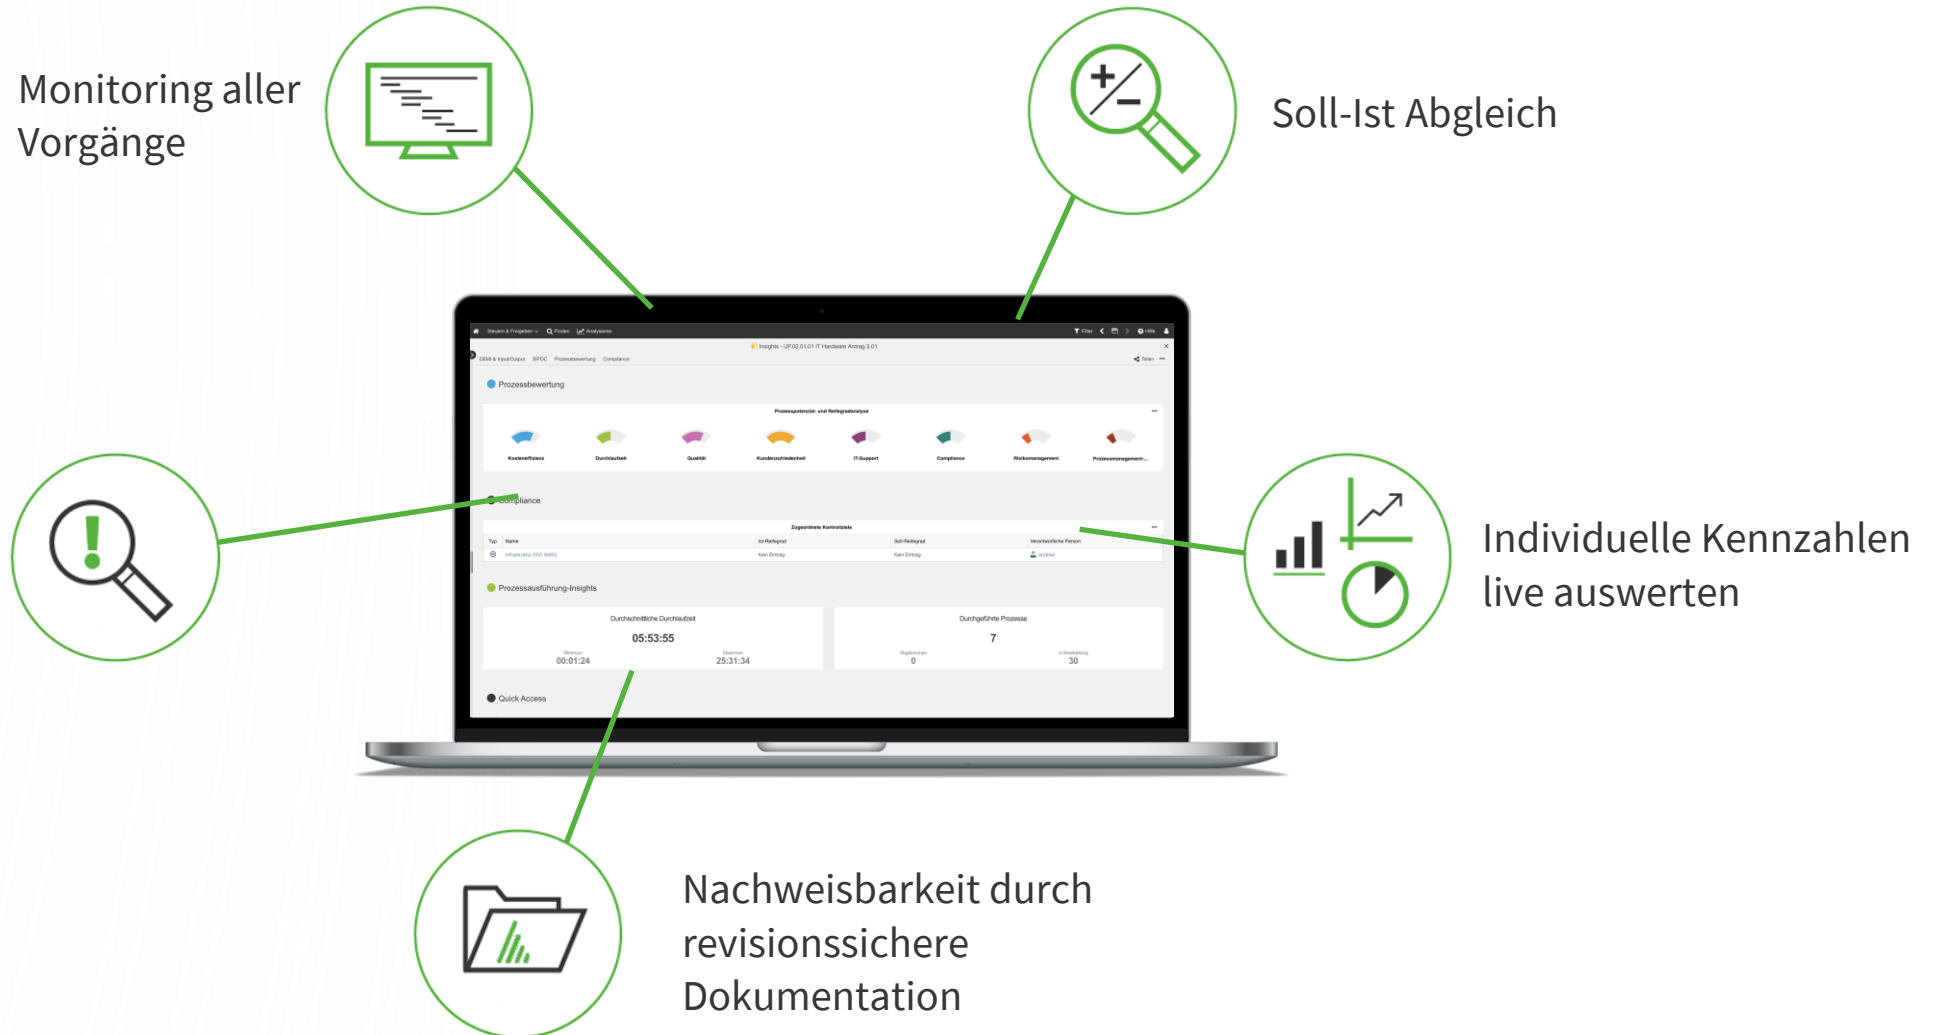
Monitoring aller Vorgänge

Soll-Ist Abgleich

Steuern & Freigeben Finden Analysieren Filter Hilfe

Insights - UP.02.01.01 IT Hardware Antrag 3.01

DEMI & Input/Output SIPOC Prozessbewertung Compliance Teilen

Prozessbewertung

Prozesspotenzial- und Reifegradanalyse

Kosteneffizienz Durchlaufzeit Qualität Kundenzufriedenheit IT-Support Compliance Risikomanagement Prozessmanagement-...

Compliance

Zugeordnete Kontrollziele

| Typ | Name | Ist-Reifegrad | Soll-Reifegrad | Verantwortliche Person |
|---|---|---|---|---|
| | Infrastruktur (ISO 9000) | Kein Eintrag | Kein Eintrag | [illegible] |

Prozessausführung-Insights

Durchschnittliche Durchlaufzeit
05:53:55
Minimum 00:01:24
Maximum 25:31:34

Durchgeführte Prozesse
7
Abgebrochen 0
In Bearbeitung 30

Quick Access

Individuelle Kennzahlen live auswerten

Nachweisbarkeit durch revisionssichere Dokumentation